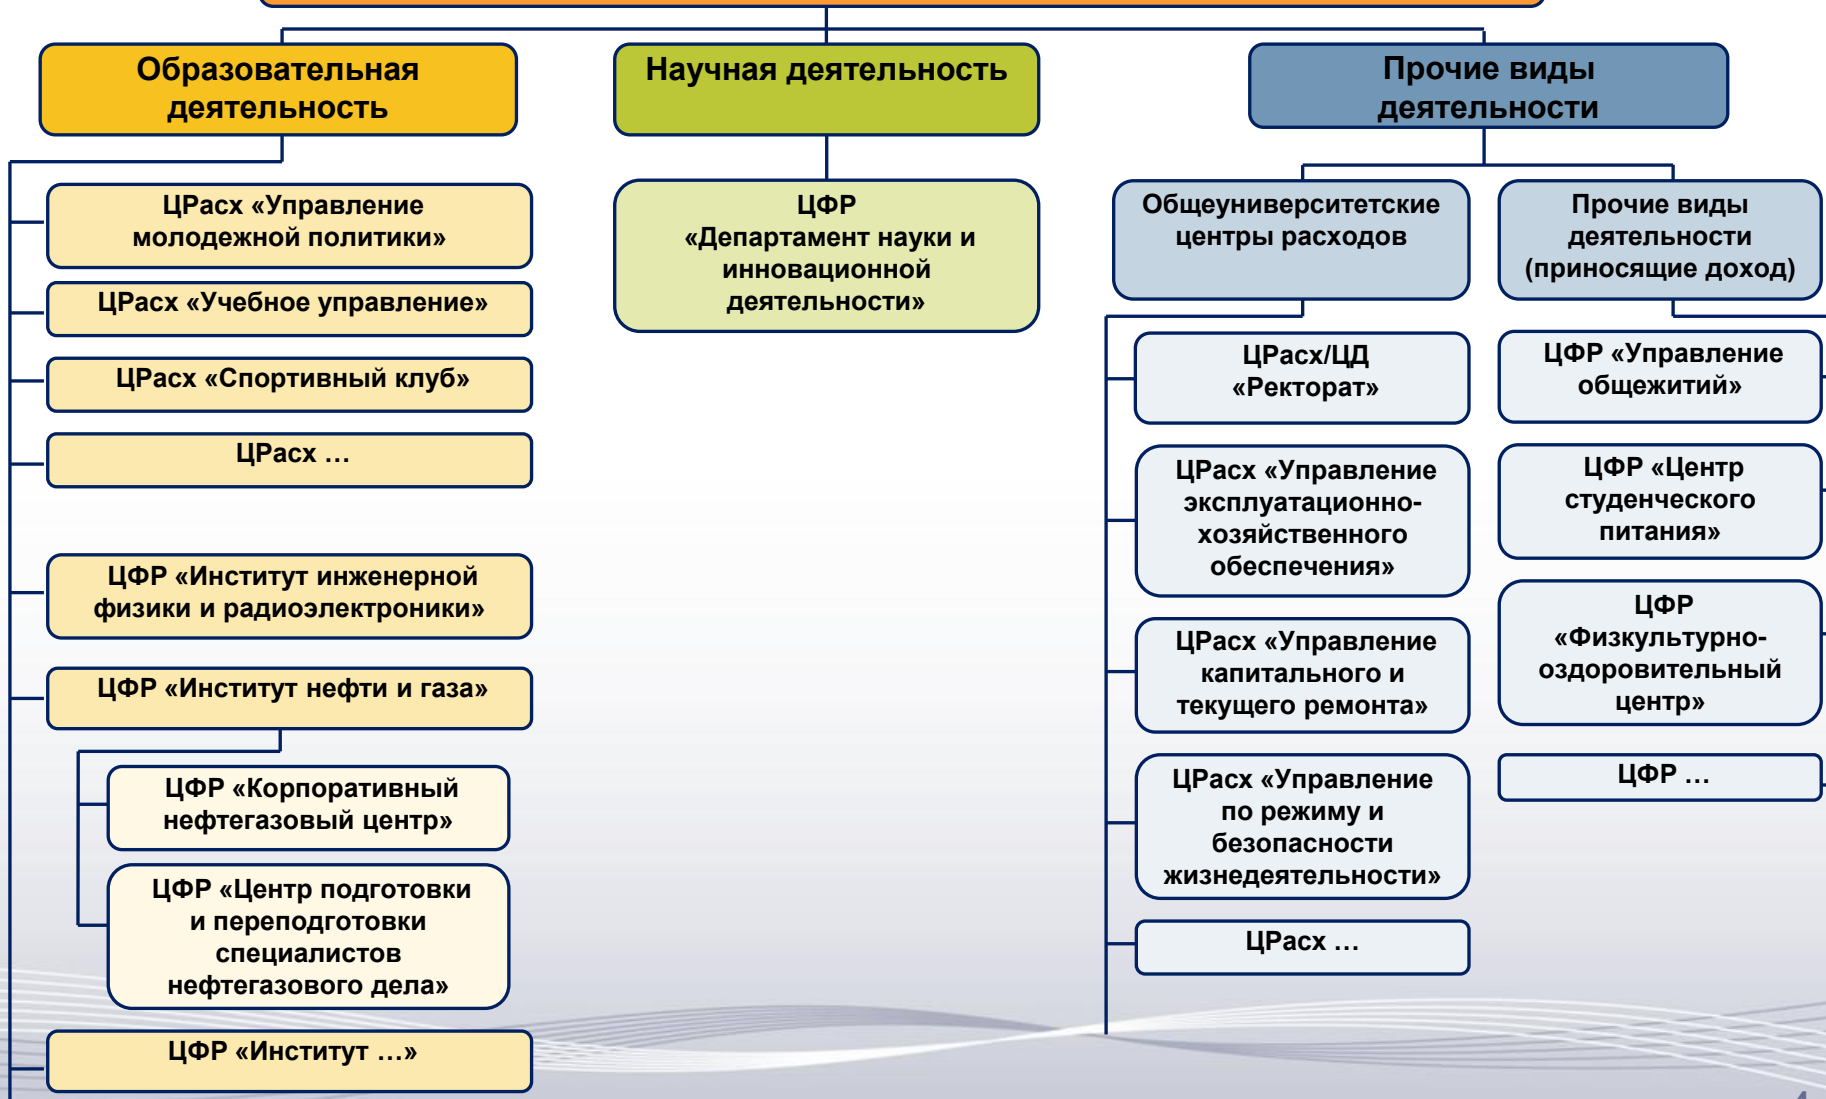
Образовательная деятельность

Научная деятельность

Прочие виды деятельности

ЦРасх «Управление молодежной политики»

ЦРасх «Учебное управление»

ЦРасх «Спортивный клуб»

ЦРасх …

ЦФР «Институт инженерной физики и радиоэлектроники»

ЦФР «Институт нефти и газа»

ЦФР «Корпоративный нефтегазовый центр»

ЦФР «Центр подготовки и переподготовки специалистов нефтегазового дела»

ЦФР «Институт …»

ЦФР «Департамент науки и инновационной деятельности»

Общеуниверситетские центры расходов

Прочие виды деятельности (приносящие доход)

ЦРасх/ЦД «Ректорат»

ЦРасх «Управление эксплуатационно-хозяйственного обеспечения»

ЦРасх «Управление капитального и текущего ремонта»

ЦРасх «Управление по режиму и безопасности жизнедеятельности»

ЦРасх …

ЦФР «Управление общежитий»

ЦФР «Центр студенческого питания»

ЦФР «Физкультурно-оздоровительный центр»

ЦФР …